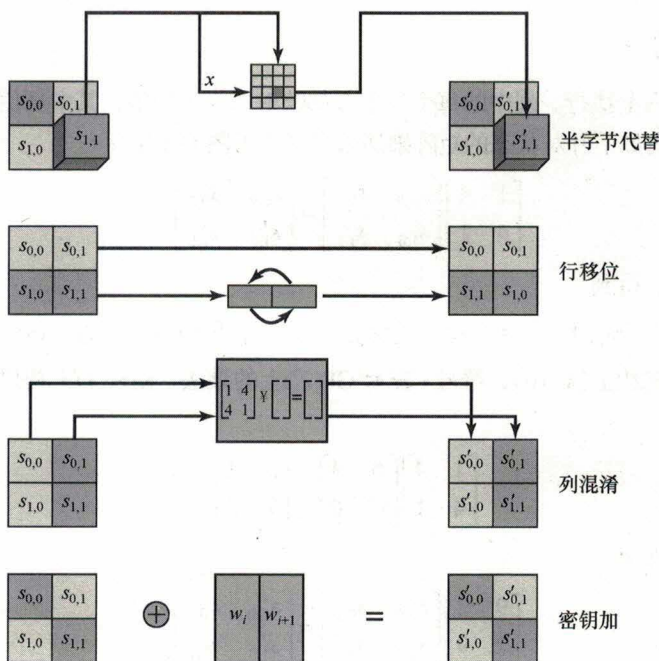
$s_{0,0}$ $s_{0,1}$
$s_{1,0}$ $s_{1,1}$

$x$

$s'_{0,0}$ $s'_{0,1}$
$s'_{1,0}$ $s'_{1,1}$

半字节代替

$s_{0,0}$ $s_{0,1}$
$s_{1,0}$ $s_{1,1}$

$s_{0,0}$ $s_{0,1}$
$s_{1,1}$ $s_{1,0}$

行移位

$\begin{bmatrix} 1 & 4 \\ 4 & 1 \end{bmatrix}$ Y $\begin{bmatrix} \end{bmatrix}$ = $\begin{bmatrix} \end{bmatrix}$

$s_{0,0}$ $s_{0,1}$
$s_{1,0}$ $s_{1,1}$

$s'_{0,0}$ $s'_{0,1}$
$s'_{1,0}$ $s'_{1,1}$

列混淆

$s_{0,0}$ $s_{0,1}$
$s_{1,0}$ $s_{1,1}$

$\oplus$

$w_i$ $w_{i+1}$

=

$s'_{0,0}$ $s'_{0,1}$
$s'_{1,0}$ $s'_{1,1}$

密钥加